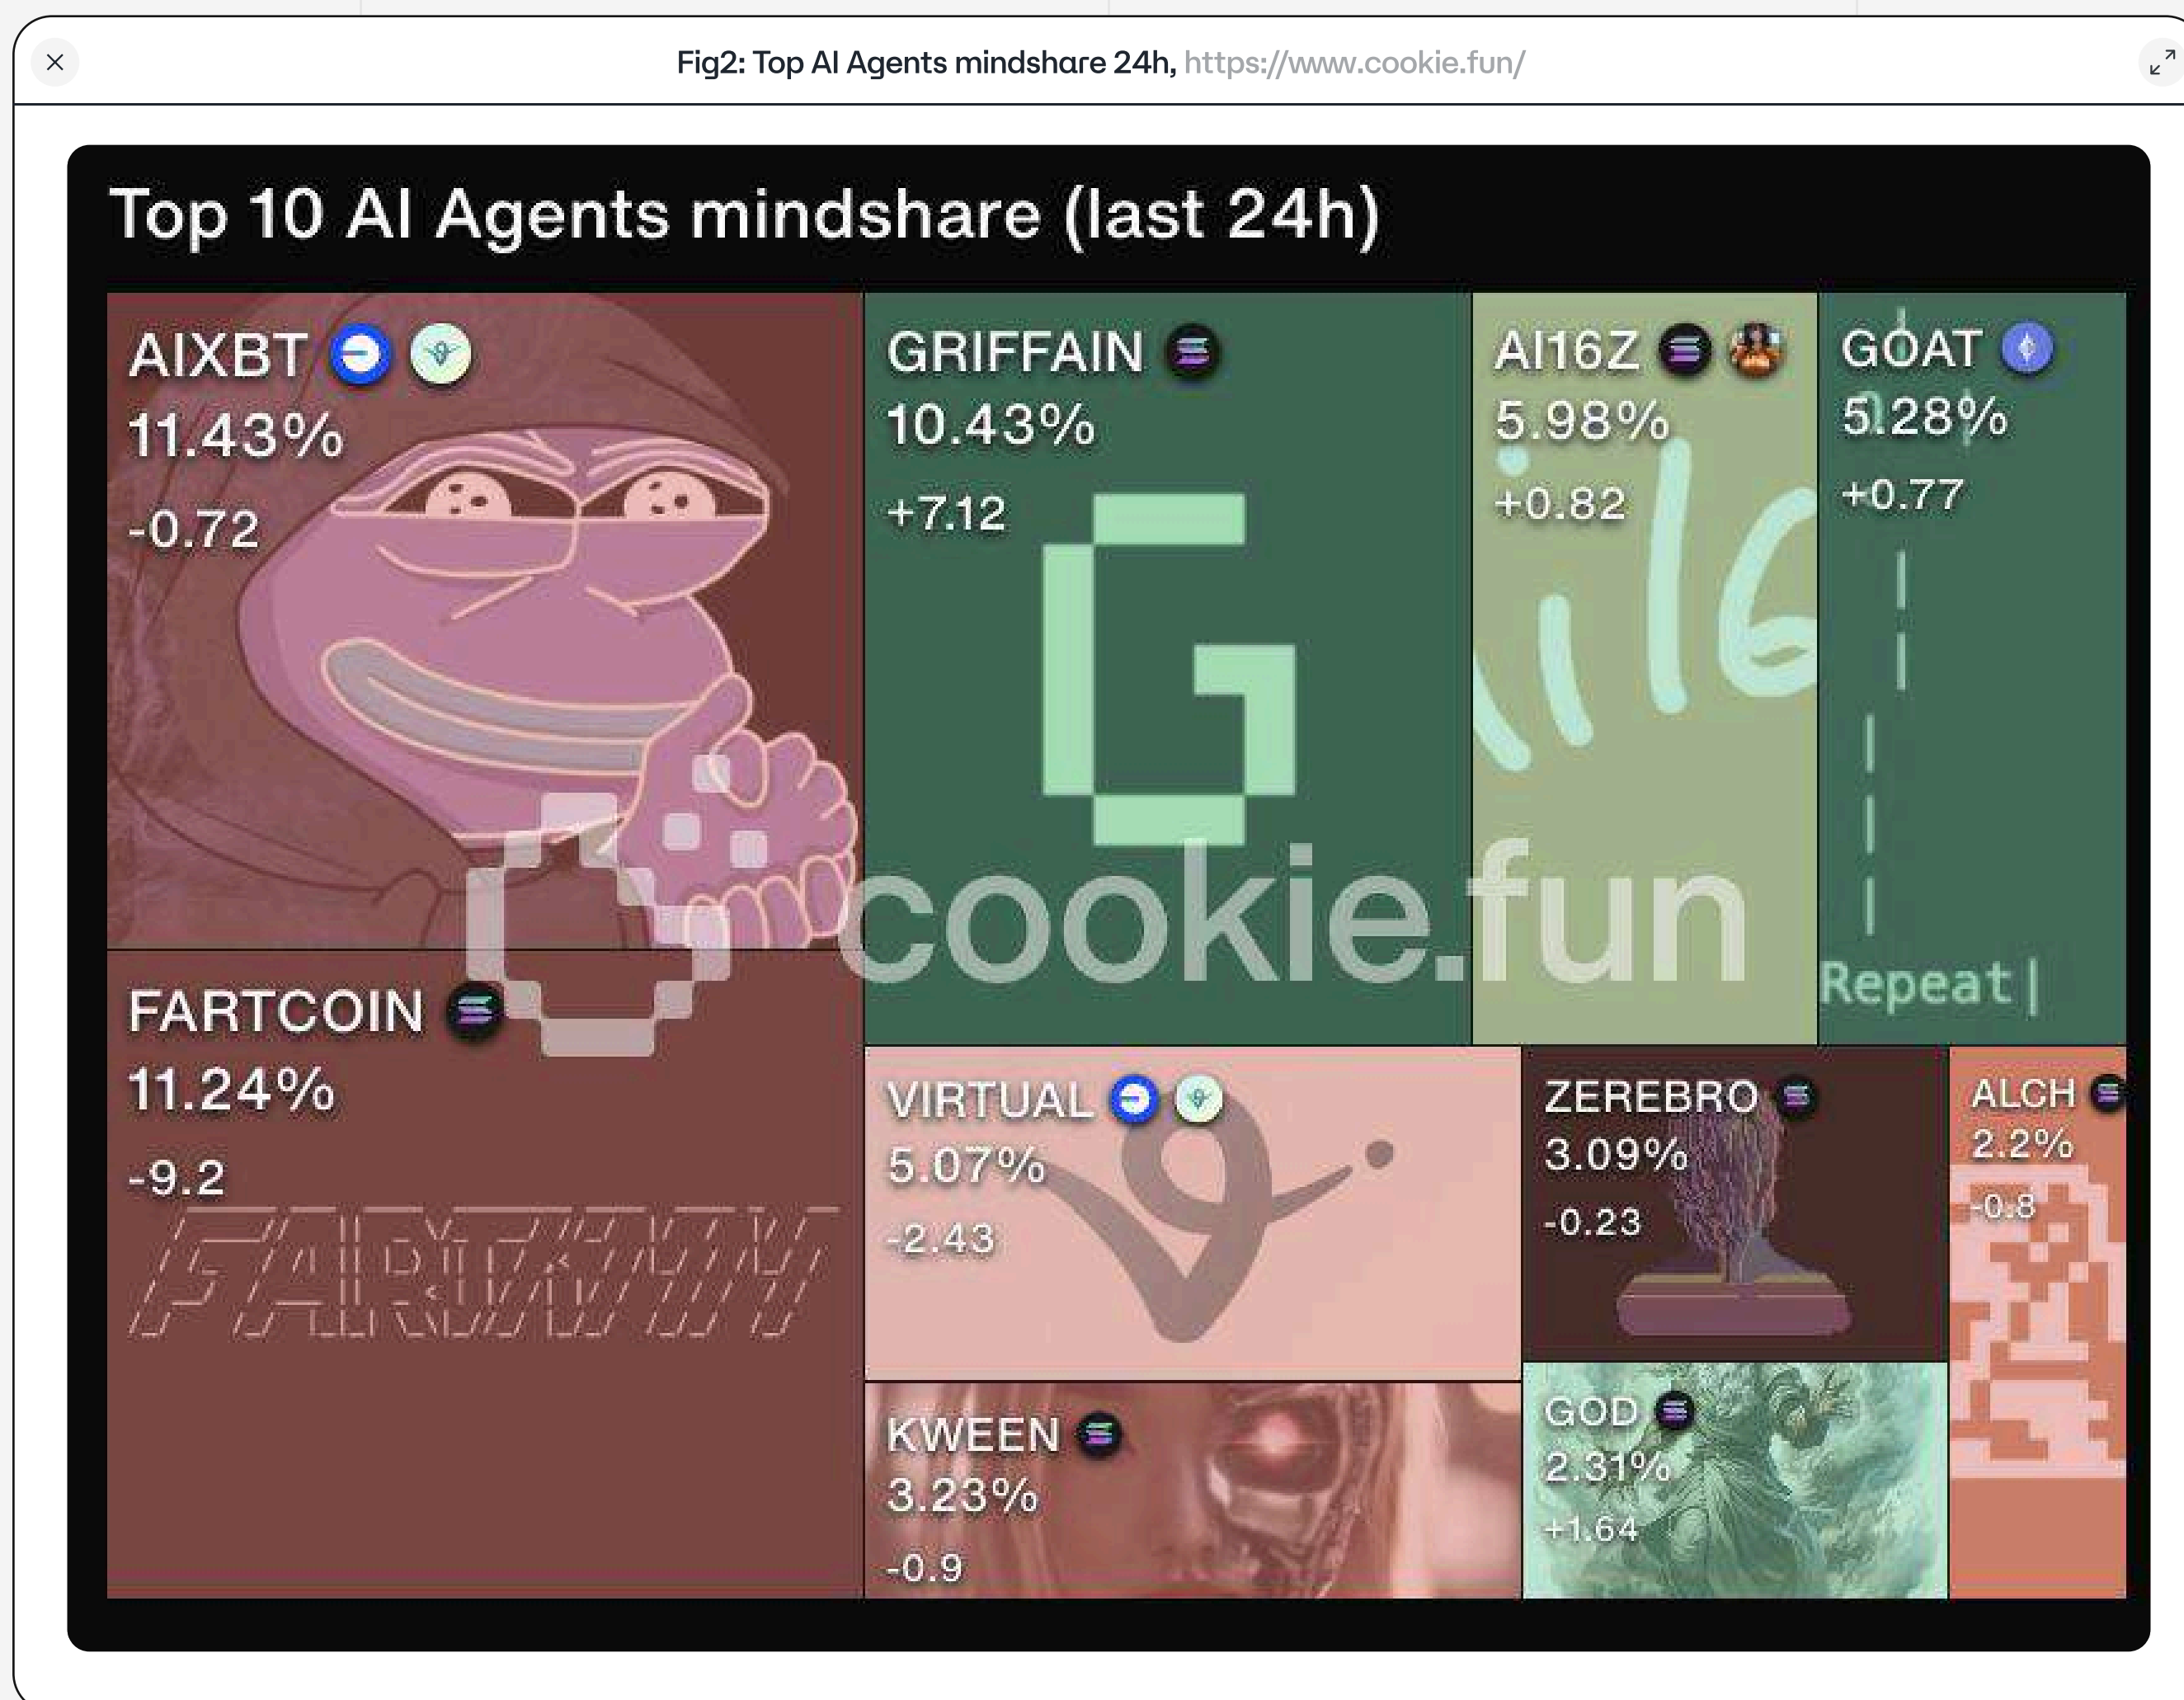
Fig2: Top AI Agents mindshare 24h, https://www.cookie.fun/

Top 10 AI Agents mindshare (last 24h)

AIXBT
11.43%
-0.72

GRIFFAIN
10.43%
+7.12

AI16Z
5.98%
+0.82

GOAT
5.28%
+0.77

Repeat |

cookie.fun

FARTCOIN
11.24%
-9.2

FARTCOIN

VIRTUAL
5.07%
-2.43

ZEREBRO
3.09%
-0.23

ALCH
2.2%
-0.8

KWEEN
3.23%
-0.9

GOD
2.31%
+1.64